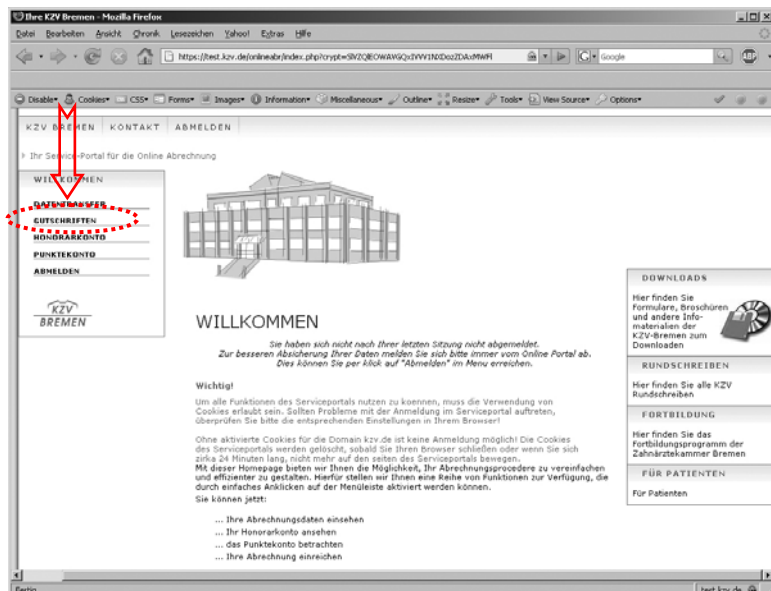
Ihre KZV Bremen - Mozilla Firefox

Datei Bearbeiten Ansicht Chronik Lesezeichen Yahoo! Extras Hilfe

https://test.kzv.de/onlineabr/index.php?crypt=SlVZQlEOWAVGQVIYVV1NXDozZDAxMWFl

Google

Disable Cookies CSS Forms Images Information Miscellaneous Outline Resize Tools View Source Options

KZV BREMEN KONTAKT ABMELDEN

Ihr Service-Portal für die Online Abrechnung

WILLKOMMEN

DATENTRANSFER

GUTSCHRIFTEN

HONORARKONTO

PUNKTEKONTO

ABMELDEN

KZV BREMEN

WILLKOMMEN

Sie haben sich nicht nach Ihrer letzten Sitzung nicht abgemeldet. Zur besseren Absicherung Ihrer Daten melden Sie sich bitte immer vom Online Portal ab. Dies können Sie per klick auf "Abmelden" im Menu erreichen.

Wichtig!

Um alle Funktionen des Serviceportals nutzen zu koennen, muss die Verwendung von Cookies erlaubt sein. Sollten Probleme mit der Anmeldung im Serviceportal auftreten, überprüfen Sie bitte die entsprechenden Einstellungen in Ihrem Browser!

Ohne aktivierte Cookies für die Domain kzv.de ist keine Anmeldung möglich! Die Cookies des Serviceportals werden gelöscht, sobald Sie Ihren Browser schließen oder wenn Sie sich zirka 24 Minuten lang, nicht mehr auf den seiten des Serviceportals bewegen.
Mit dieser Homepage bieten wir Ihnen die Möglichkeit, Ihr Abrechnungsprocedere zu vereinfachen und effizienter zu gestalten. Hierfür stellen wir Ihnen eine Reihe von Funktionen zur Verfügung, die durch einfaches Anklicken auf der Menüleiste aktiviert werden können.
Sie können jetzt:

... Ihre Abrechnungsdaten einsehen
... Ihr Honorarkonto ansehen
... das Punktekonto betrachten
... Ihre Abrechnung einreichen

DOWNLOADS

Hier finden Sie Formulare, Broschüren und andere Infomaterialien der KZV-Bremen zum Downloaden

RUNDSCHREIBEN

Hier finden Sie alle KZV Rundschreiben

FORTBILDUNG

Hier finden Sie das Fortbildungsprogramm der Zahnärztekammer Bremen

FÜR PATIENTEN

Für Patienten

Fertig

test.kzv.de